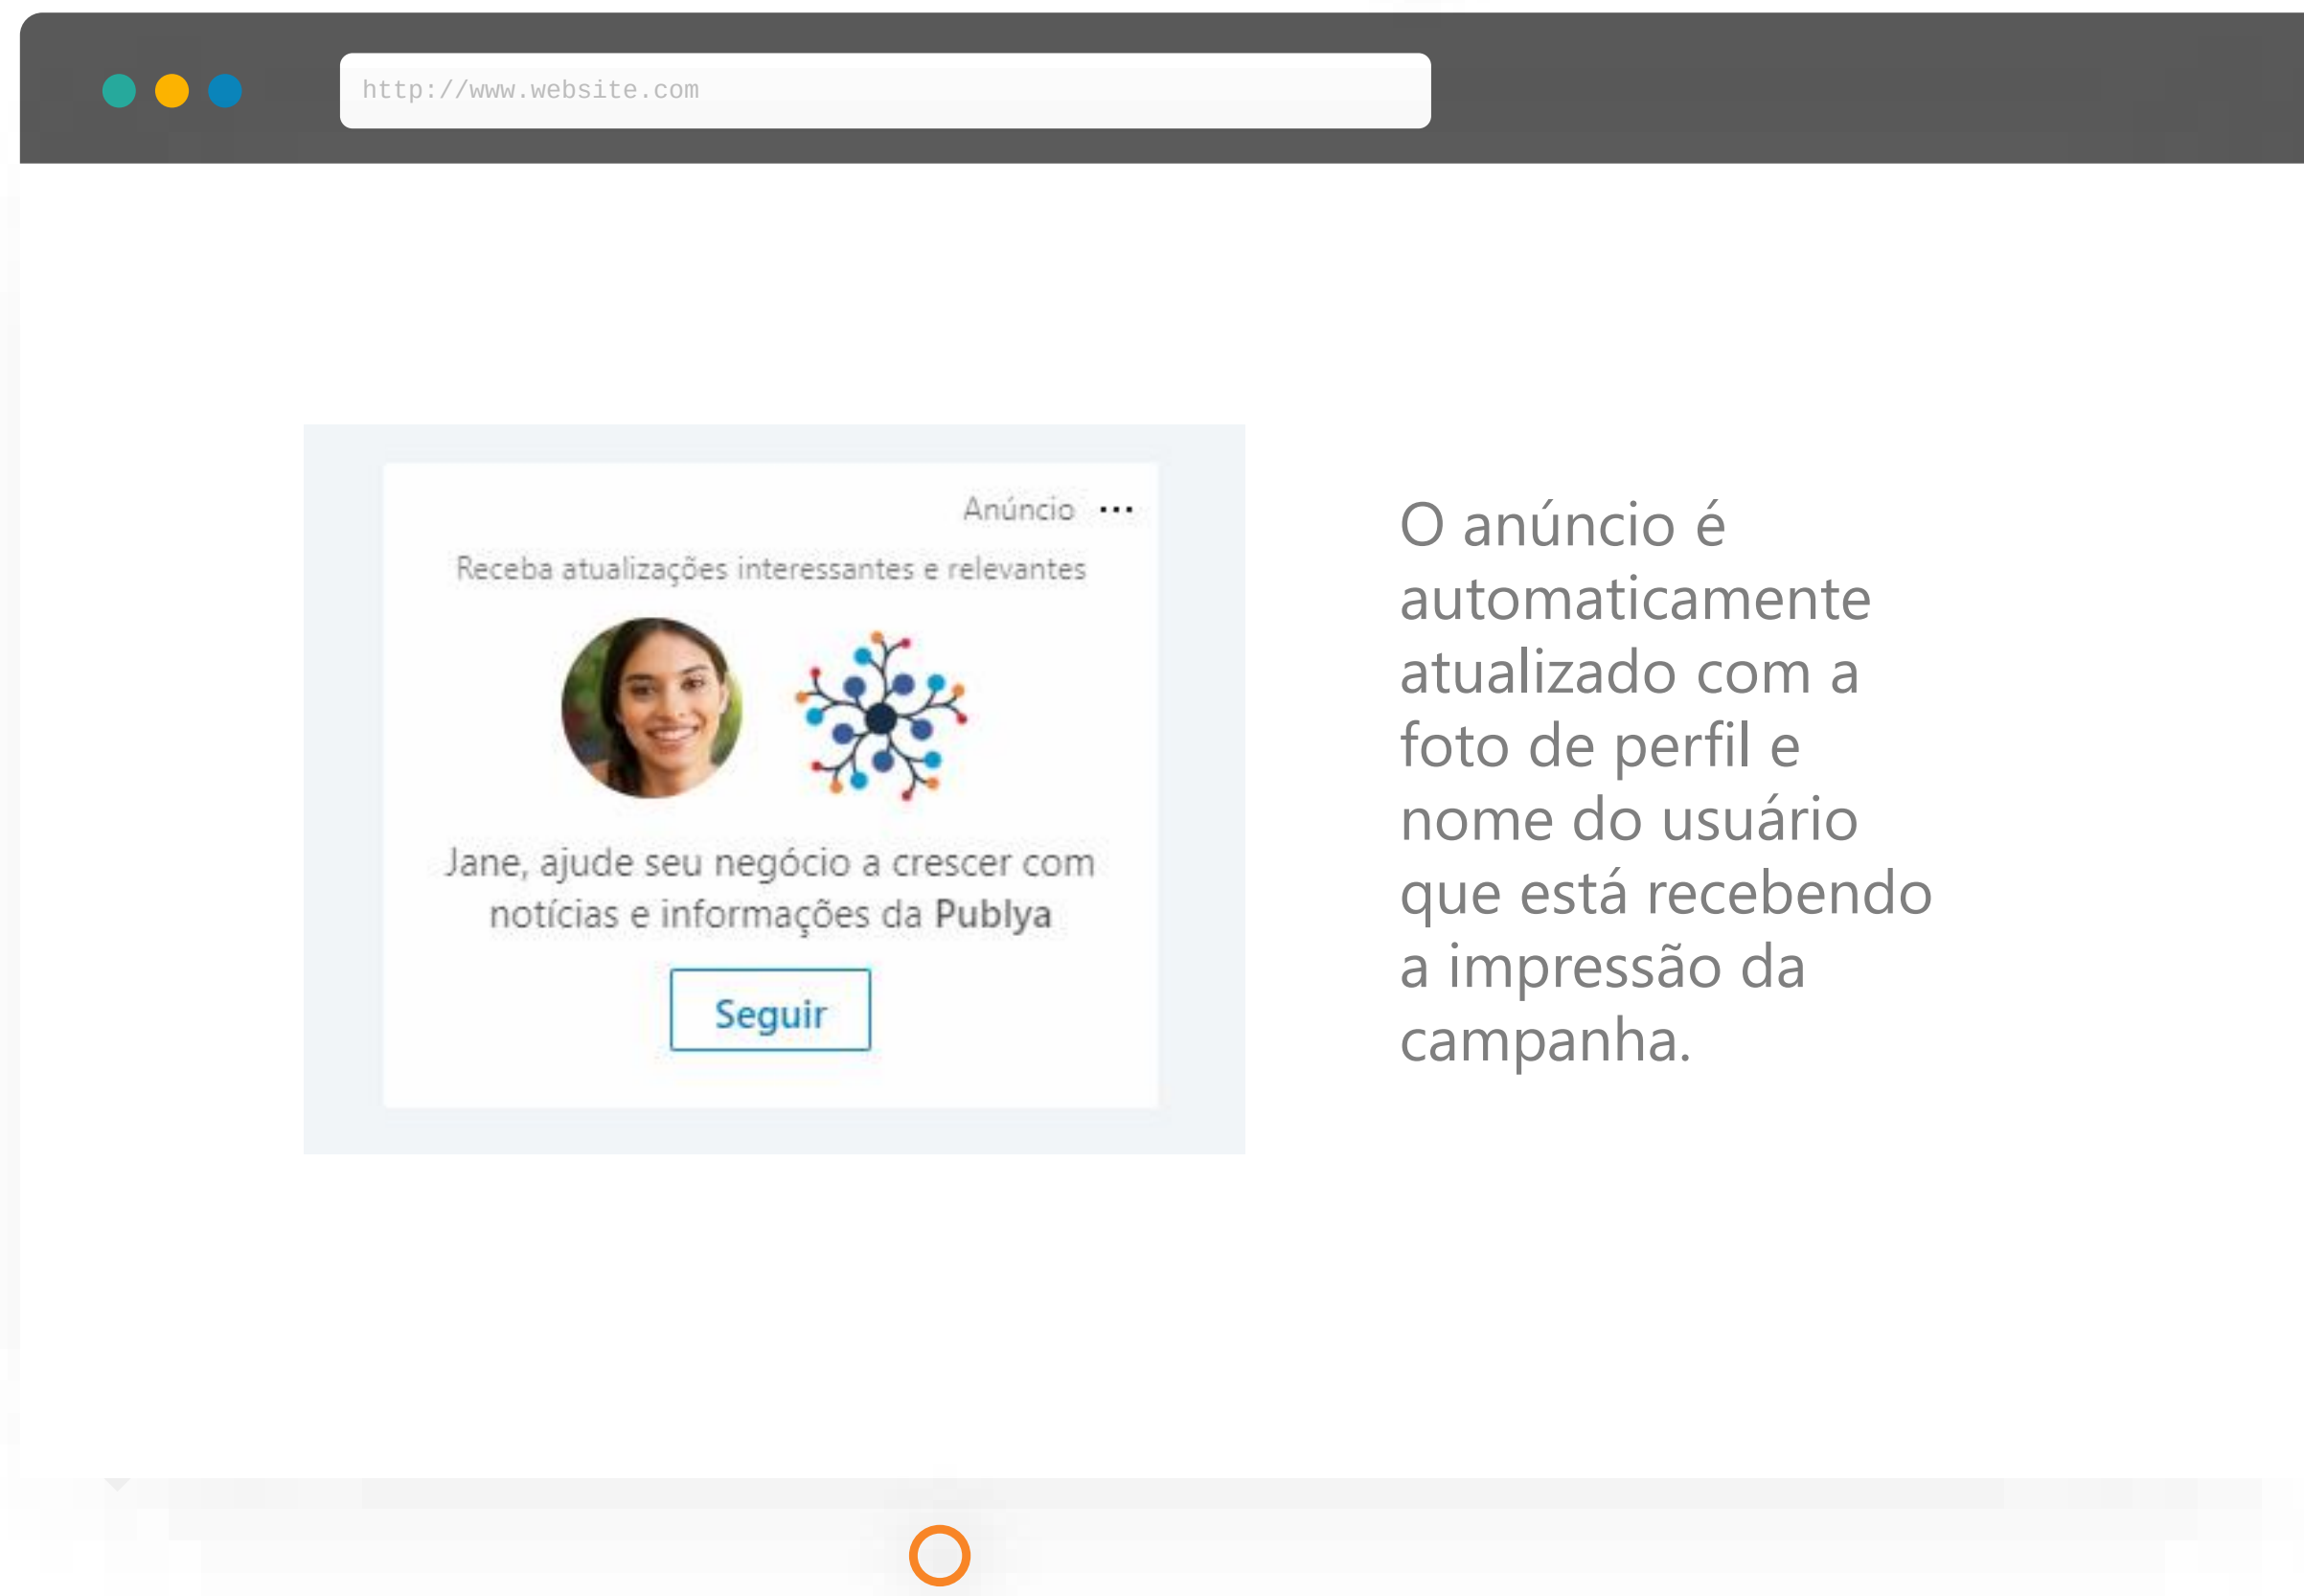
http://www.website.com

Anúncio ···

Receba atualizações interessantes e relevantes

Jane, ajude seu negócio a crescer com notícias e informações da Publya

Seguir

O anúncio é automaticamente atualizado com a foto de perfil e nome do usuário que está recebendo a impressão da campanha.